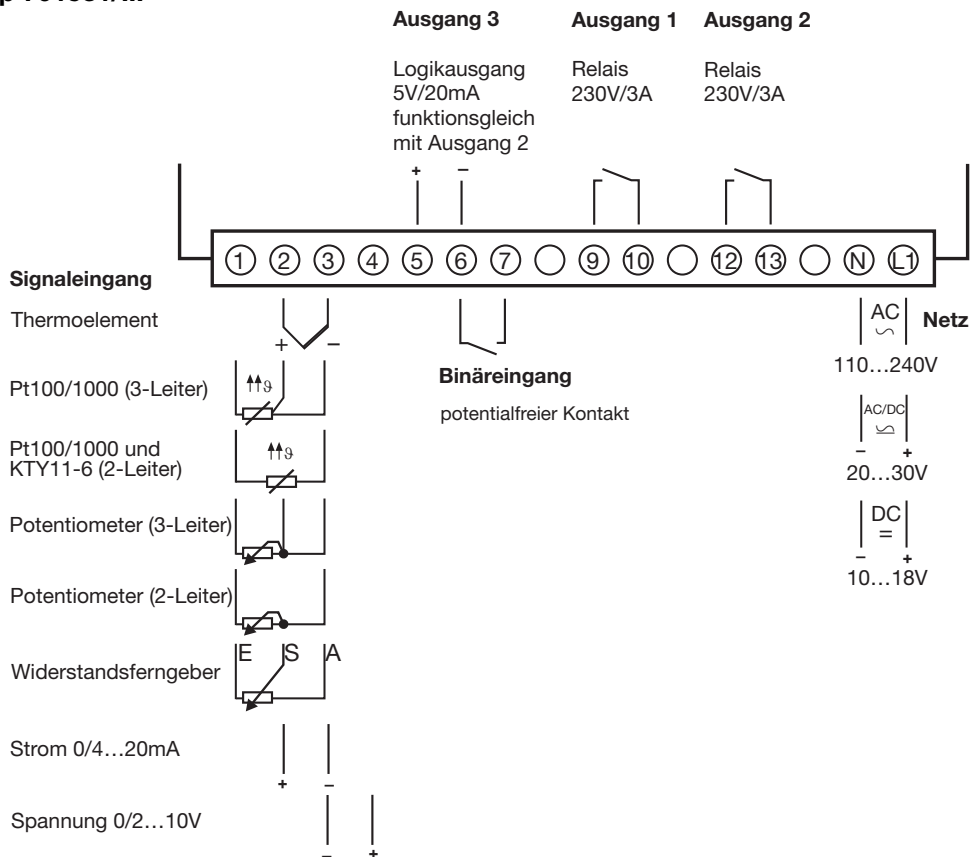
Ausgang 3

Logikausgang 5V/20mA funktionsgleich mit Ausgang 2

Ausgang 1

Relais 230V/3A

Ausgang 2

Relais 230V/3A

+ –

1 2 3 4 5 6 7 9 10 12 13 N L1

Signaleingang

Thermoelement

+ –

Pt100/1000 (3-Leiter)

Pt100/1000 und KTY11-6 (2-Leiter)

Potentiometer (3-Leiter)

Potentiometer (2-Leiter)

Widerstandsferngeber

E S A

Strom 0/4…20mA

+ –

Spannung 0/2…10V

– +

Binäreingang

potentialfreier Kontakt

AC

Netz

110…240V

AC/DC

– +

20…30V

DC

=

– +

10…18V